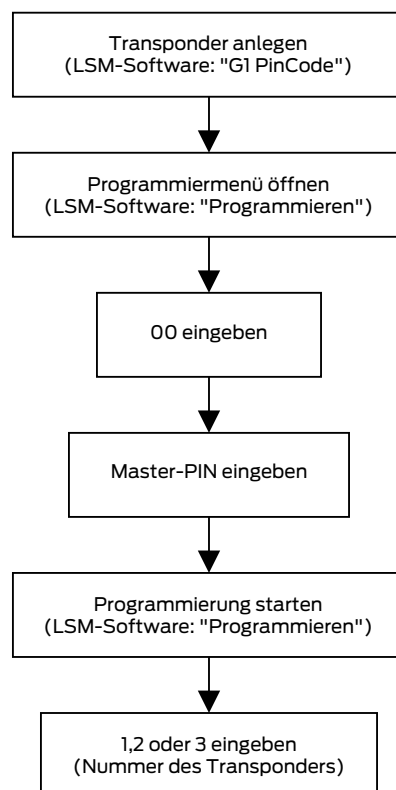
Transponder anlegen
(LSM-Software: "G1 PinCode")

Programmiermenü öffnen
(LSM-Software: "Programmieren")

00 eingeben

Master-PIN eingeben

Programmierung starten
(LSM-Software: "Programmieren")

1,2 oder 3 eingeben
(Nummer des Transponders)